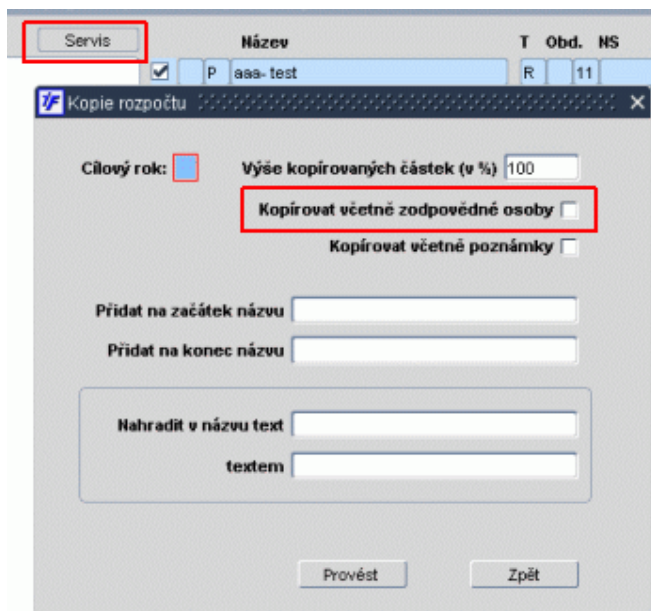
Servis

Název

T Obd. NS

P aaa- test

R 11

Kopie rozpočtu

Cílový rok:

Výše kopírovaných částek (v %) 100

Kopírovat včetně zodpovědné osoby

Kopírovat včetně poznámky

Přidat na začátek názvu

Přidat na konec názvu

Nahradit v názvu text

textem

Provést

Zpět